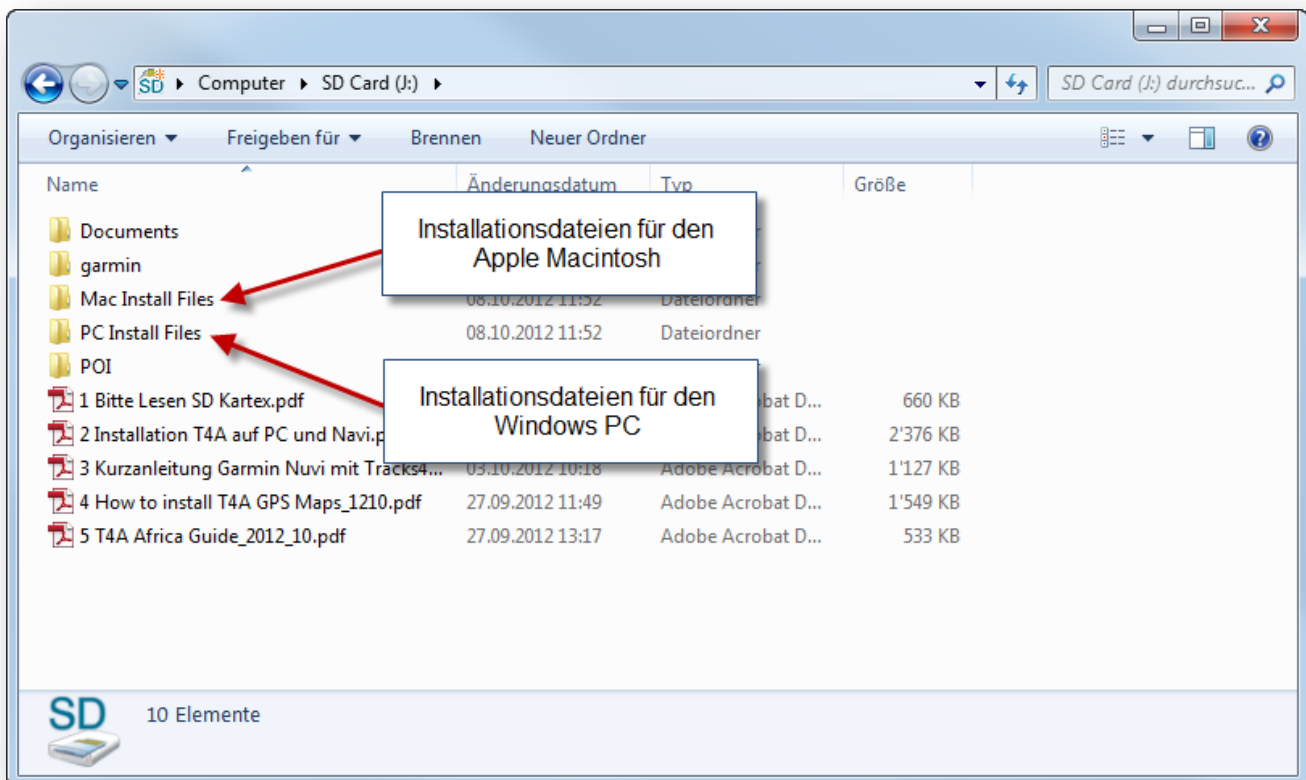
SD ▸ Computer ▸ SD Card (J:) ▸

SD Card (J:) durchsuc...

Organisieren ▾ Freigeben für ▾ Brennen Neuer Ordner

| Name | Änderungsdatum | Typ | Größe |
|---|---|---|---|
| Documents | | | |
| garmin | | | |
| Mac Install Files | 08.10.2012 11:52 | Dateiordner | |
| PC Install Files | 08.10.2012 11:52 | Dateiordner | |
| POI | | | |
| 1 Bitte Lesen SD Kartex.pdf | | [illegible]bat D... | 660 KB |
| 2 Installation T4A auf PC und Navi.p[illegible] | | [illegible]bat D... | 2'376 KB |
| 3 Kurzanleitung Garmin Nuvi mit Tracks4... | 03.10.2012 10:18 | Adobe Acrobat D... | 1'127 KB |
| 4 How to install T4A GPS Maps_1210.pdf | 27.09.2012 11:49 | Adobe Acrobat D... | 1'549 KB |
| 5 T4A Africa Guide_2012_10.pdf | 27.09.2012 13:17 | Adobe Acrobat D... | 533 KB |

Installationsdateien für den Apple Macintosh

Installationsdateien für den Windows PC

SD

10 Elemente